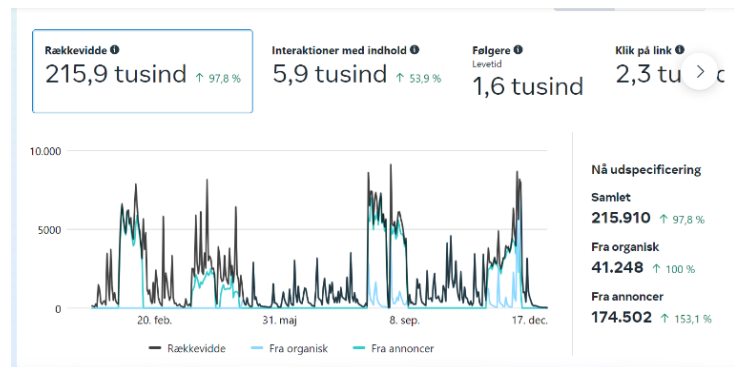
Rækkevidde ℹ
215,9 tusind ↑ 97,8 %

Interaktioner med indhold ℹ
5,9 tusind ↑ 53,9 %

Følgere ℹ
Levetid
1,6 tusind

Klik på link ℹ
2,3 tu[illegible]

10.000
5000
0
20. feb.
31. maj
8. sep.
17. dec.

Rækkevidde
Fra organisk
Fra annoncer

Nå udspecificering
Samlet
215.910 ↑ 97,8 %
Fra organisk
41.248 ↑ 100 %
Fra annoncer
174.502 ↑ 153,1 %